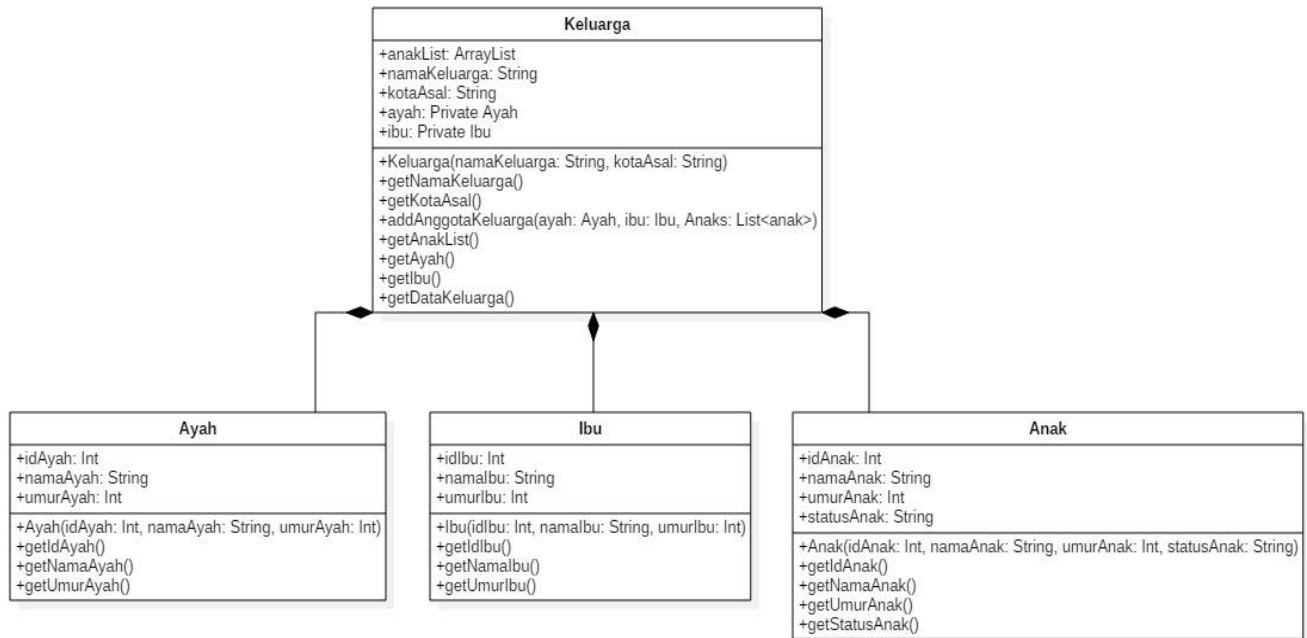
Keluarga

+anakList: ArrayList
+namaKeluarga: String
+kotaAsal: String
+ayah: Private Ayah
+ibu: Private Ibu

+Keluarga(namaKeluarga: String, kotaAsal: String)
+getNamaKeluarga()
+getKotaAsal()
+addAnggotaKeluarga(ayah: Ayah, ibu: Ibu, Anaks: List<anak>)
+getAnakList()
+getAyah()
+getIbu()
+getDataKeluarga()

Ayah

+idAyah: Int
+namaAyah: String
+umurAyah: Int

+Ayah(idAyah: Int, namaAyah: String, umurAyah: Int)
+getIdAyah()
+getNamaAyah()
+getUmurAyah()

Ibu

+idIbu: Int
+namaIbu: String
+umurIbu: Int

+Ibu(idIbu: Int, namaIbu: String, umurIbu: Int)
+getIdIbu()
+getNamaIbu()
+getUmurIbu()

Anak

+idAnak: Int
+namaAnak: String
+umurAnak: Int
+statusAnak: String

+Anak(idAnak: Int, namaAnak: String, umurAnak: Int, statusAnak: String)
+getIdAnak()
+getNamaAnak()
+getUmurAnak()
+getStatusAnak()